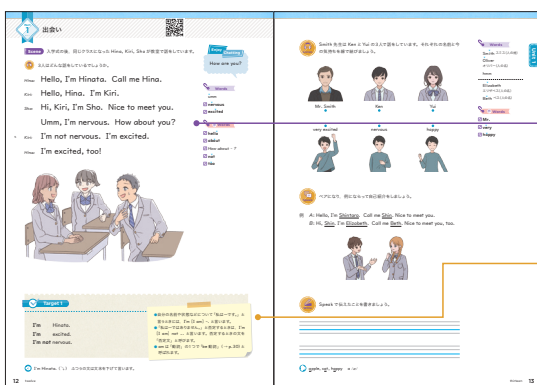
1 出会い

Scene 入学の日，同じクラスになったHina，Kiri，Shoが教室で話をしています。

Q 3人はどんな話をしているでしょうか。

Hina: Hello, I'm Hinata. Call me Hina.

Kiri: Hello, Hina. I'm Kiri.

Sho: Hi, Kiri, I'm Sho. Nice to meet you. Umm, I'm nervous. How about you?

Kiri: I'm not nervous. I'm excited.

Hina: I'm excited, too!

Enjoy Chatting
How are you?

Words
Umm
nervous
excited

hello
call
How about ~?
not
too

Target 1

I'm Hinata.
I'm excited.
I'm not nervous.

自分の名前や状態などについて「私は～です。」と言うときは，I'm [I am] ～. と言います。
「私は～ではありません。」と否定するときは，I'm [I am] not ～. と言います。否定する文の方を「否定文」と呼びます。
amは「be動詞」のうちの1つです。

I'm Hinata. ("I") ように自分の名前を最初に書きます。

12 twelve

Smith先生とKenとYuは3人で話をしています。それぞれの名前とその気持ちを線で結びましょう。

Mr. Smith　Ken　Yu

very excited　nervous　happy

Words
Smith
Oliver
Elizabeth

Mr.
very
happy

ペアになり，例にならって自己紹介をしましょう。

例 A: Hello, I'm Shintaro. Call me Shin. Nice to meet you.
B: Hi, Shin. I'm Elizabeth. Call me Beth. Nice to meet you, too.

Speak で伝えたことを書きましょう。

apple, cat, happy

13 thirteen